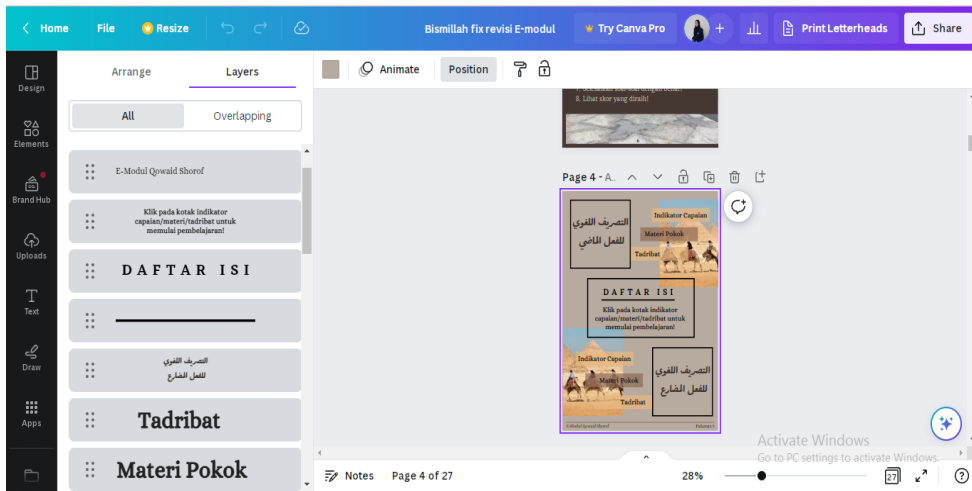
Home File Resize Bismillah fix revisi E-modul Try Canva Pro + Print Letterheads Share

Design
Elements
Brand Hub
Uploads
Text
Draw
Apps

Arrange Layers

All Overlapping

E-Modul Qowaid Shorof

Klik pada kotak indikator capaian/materi/tadribat untuk memulai pembelajaran!

DAFTAR ISI

التصريف اللغوي للفعل المضارع

Tadribat

Materi Pokok

Animate Position

8. Lihat skor yang diraih!

Page 4 - A.

التصريف اللغوي للفعل الماضي

Indikator Capaian

Materi Pokok

Tadribat

DAFTAR ISI

Klik pada kotak indikator capaian/materi/tadribat untuk memulai pembelajaran!

Indikator Capaian

Materi Pokok

Tadribat

التصريف اللغوي للفعل المضارع

E-Modul Qowaid Shorof

Activate Windows
Go to PC settings to activate Windows.

Notes Page 4 of 27 28% 27